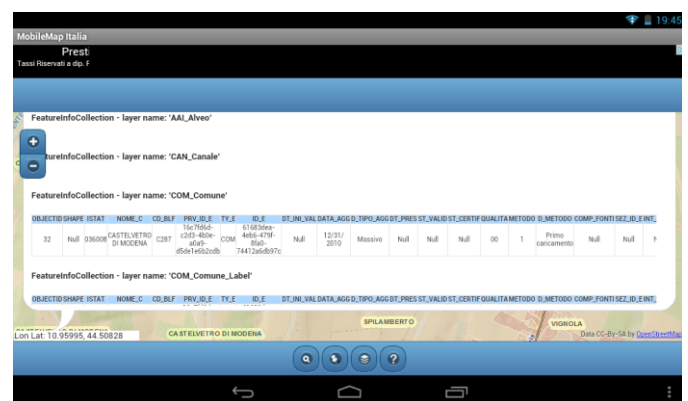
19:45
MobileMap Italia
Prest
Tassi Riservati a dip. F

FeatureInfoCollection - layer name: 'AAI_Alveo'

+
−
FeatureInfoCollection - layer name: 'CAN_Canale'

FeatureInfoCollection - layer name: 'COM_Comune'

| OBJECTID | SHAPE | ISTAT | NOME_C | CD_BLF | PRV_ID_E | TY_E | ID_E | DT_INI_VAL | DATA_AGG | D_TIPO_AGG | DT_PRES | ST_VALID | ST_CERTIF | QUALITA | METODO | D_METODO | COMP_FONTI | SEZ_ID_E | INT_ |
|---|---|---|---|---|---|---|---|---|---|---|---|---|---|---|---|---|---|---|---|
| 32 | Null | 036008 | CASTELVETRO DI MODENA | C287 | 16c7fd6d-c2d3-4b0e-a0a9-d5de1e6b2cdb | COM | 61683dea-4eb6-479f-8fa0-74412a6db97c | Null | 12/31/2010 | Massivo | Null | Null | Null | 00 | 1 | Primo caricamento | Null | Null | N |

FeatureInfoCollection - layer name: 'COM_Comune_Label'

| OBJECTID | SHAPE | ISTAT | NOME_C | CD_BLF | PRV_ID_E | TY_E | ID_E | DT_INI_VAL | DATA_AGG | D_TIPO_AGG | DT_PRES | ST_VALID | ST_CERTIF | QUALITA | METODO | D_METODO | COMP_FONTI | SEZ_ID_E | INT_ |
|---|---|---|---|---|---|---|---|---|---|---|---|---|---|---|---|---|---|---|---|

SPILAMBERTO
VIGNOLA
CASTELVETRO DI MODENA
Lon Lat: 10.95995, 44.50828
Data CC-By-SA by OpenStreetMap